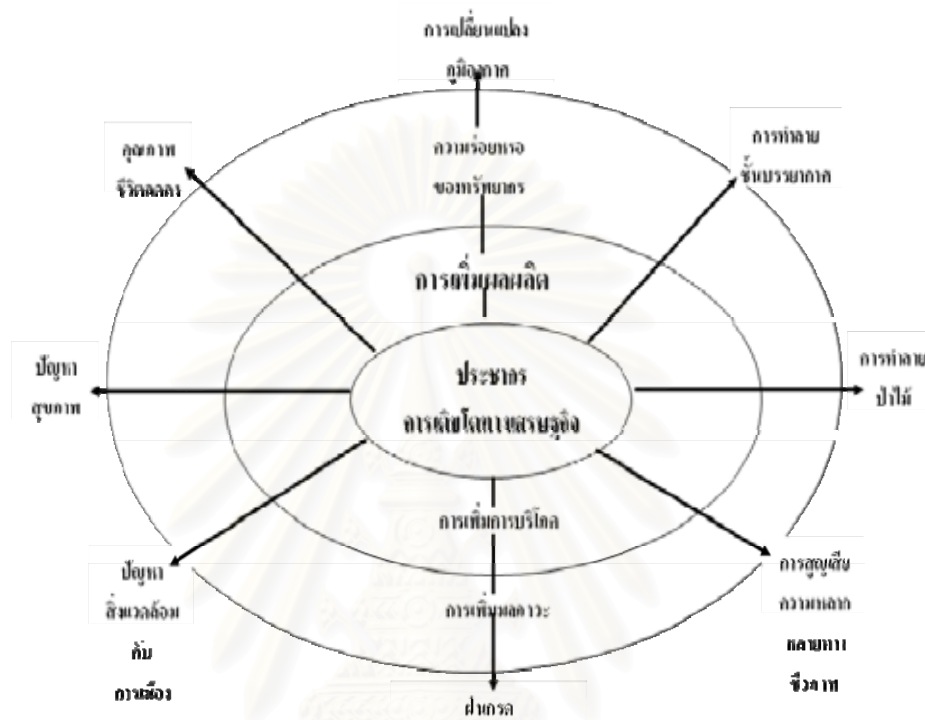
การเปลี่ยนแปลง
ภูมิอากาศ

ความร่อยหรอ
ของทรัพยากร

คุณภาพ
ชีวิตลดลง

การทำลาย
ชั้นบรรยากาศ

การเพิ่มผลผลิต

ปัญหา
สุขภาพ

ประชากร
การเติบโตทางเศรษฐกิจ

การทำลาย
ป่าไม้

การเพิ่มการบริโภค

การเพิ่มมลภาวะ

ปัญหา
สิ่งแวดล้อม
กับ
การเมือง

การสูญเสีย
ความหลาก
หลายทาง
ชีวภาพ

ฝนกรด